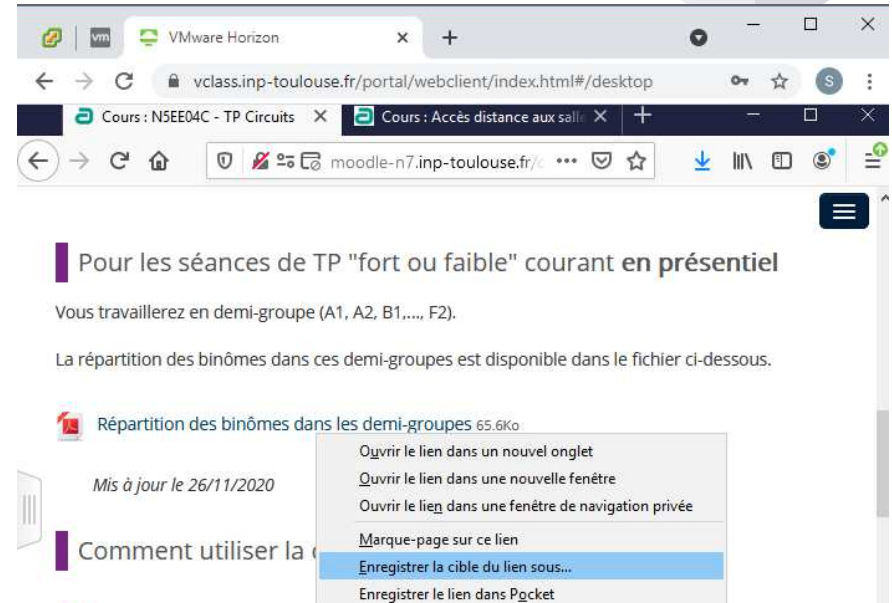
vm VMware Horizon ×
+

vclass.inp-toulouse.fr/portal/webclient/index.html#/desktop

S

Cours : N5EE04C - TP Circuits ×
Cours : Accès distance aux salle ×
+

moodle-n7.inp-toulouse.fr/

Pour les séances de TP "fort ou faible" courant **en présentiel**

Vous travaillerez en demi-groupe (A1, A2, B1,..., F2).

La répartition des binômes dans ces demi-groupes est disponible dans le fichier ci-dessous.

Répartition des binômes dans les demi-groupes 65.6Ko

Mis à jour le 26/11/2020

Comment utiliser la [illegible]

Ouvrir le lien dans un nouvel onglet
Ouvrir le lien dans une nouvelle fenêtre
Ouvrir le lien dans une fenêtre de navigation privée
Marque-page sur ce lien
Enregistrer la cible du lien sous...
Enregistrer le lien dans Pocket